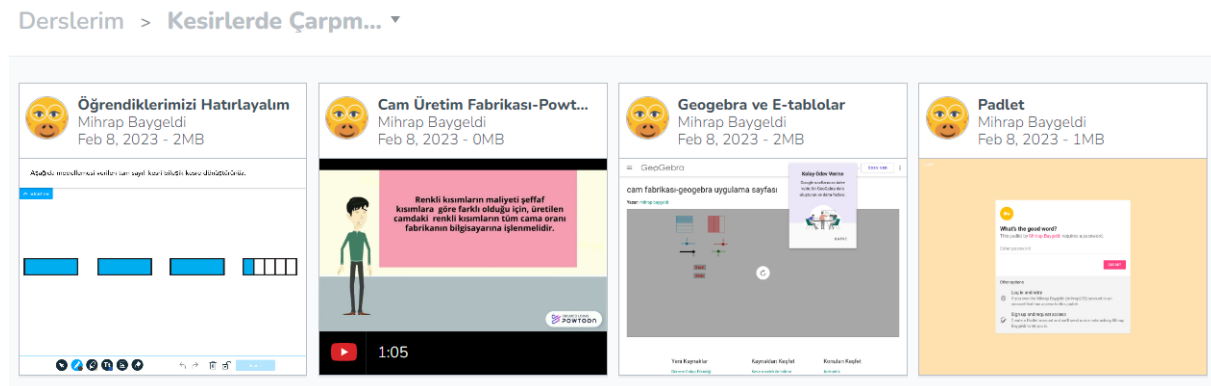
Derslerim > Kesirlerde Çarpm... ▾

Öğrendiklerimizi Hatırlayalım
Mihrap Baygeldi
Feb 8, 2023 - 2MB

Aşağıdaki meseleleri verilen tam sayılı kesri bileşik kesre dönüştürünüz.

Cam Üretim Fabrikası-Powt...
Mihrap Baygeldi
Feb 8, 2023 - 0MB

Renkli kısımların maliyeti şeffaf kısımlara göre farklı olduğu için, üretilen camdaki renkli kısımların tüm cama oranı fabrikanın bilgisayarına işlenmelidir.

POWTOON

1:05

Geogebra ve E-tablolar
Mihrap Baygeldi
Feb 8, 2023 - 2MB

GeoGebra

cam fabrikası-geogebra uygulama sayfası

Yazar: Mihrap Baygeldi

Kolay Ödev Verme

Yeni Kaynaklar
Kaynakları Keşfet
Konuları Keşfet

Padlet
Mihrap Baygeldi
Feb 8, 2023 - 1MB

What's the good word?

SUBMIT

Other options
Log in and write
Sign up and request access